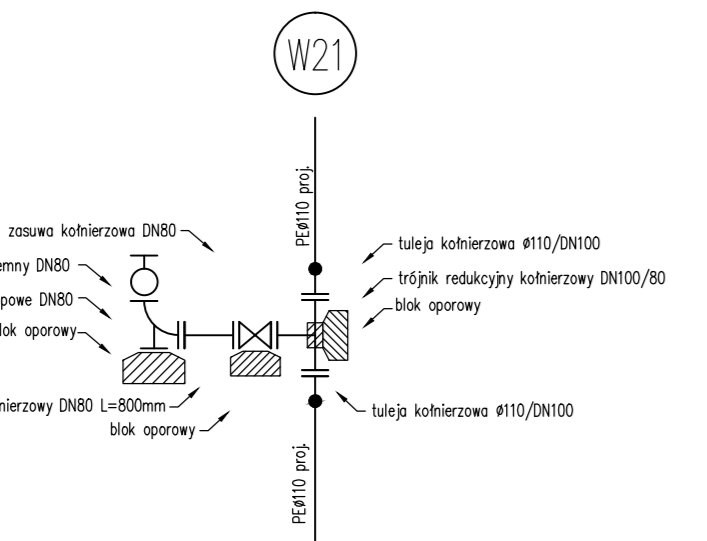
W21

PEø110 proj.

zasuwa kołnierzowa DN80
emny DN80
powe DN80
lok oporowy
nierzowy DN80 L=800mm
blok oporowy

tuleja kołnierzowa ø110/DN100
trójnik redukcyjny kołnierzowy DN100/80
blok oporowy

tuleja kołnierzowa ø110/DN100

PEø110 proj.